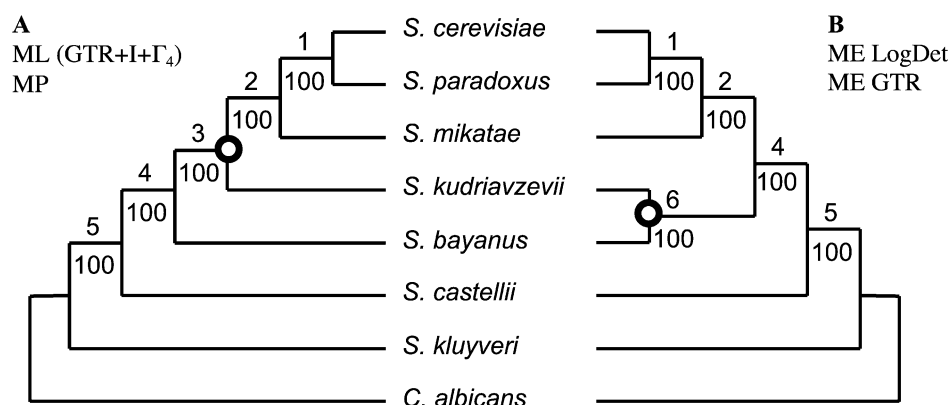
A
ML (GTR+I+$\Gamma_4$)
MP

B
ME LogDet
ME GTR

1
100
2
100
3
100
4
100
5
100

S. cerevisiae
S. paradoxus
S. mikatae
S. kudriavzevii
S. bayanus
S. castellii
S. kluyveri
C. albicans

1
100
2
100
4
100
6
100
5
100